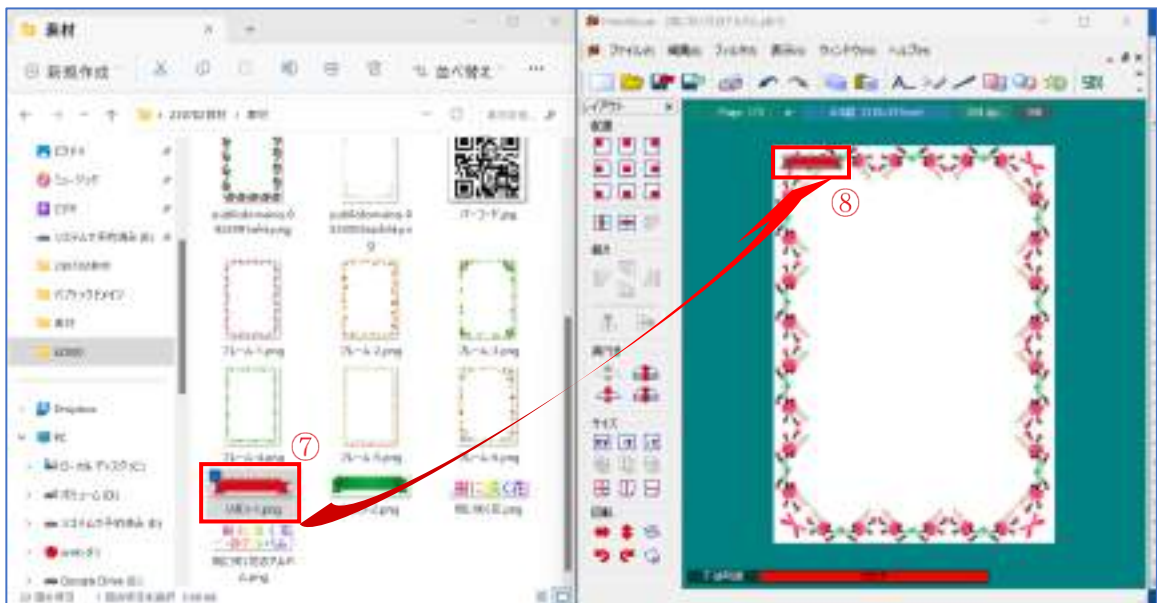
素材

新規作成

並べ替え

ピクチャ

ミュージック

ビデオ

素材

バーコード.png

フレーム1.png

フレーム2.png

フレーム3.png

フレーム4.png

フレーム5.png

フレーム6.png

⑦

⑧

ファイル(F) 編集(E) フィルタ(I) 表示(V) ウィンドウ(W) ヘルプ(H)

レイアウト

配置

揃え

サイズ

回転